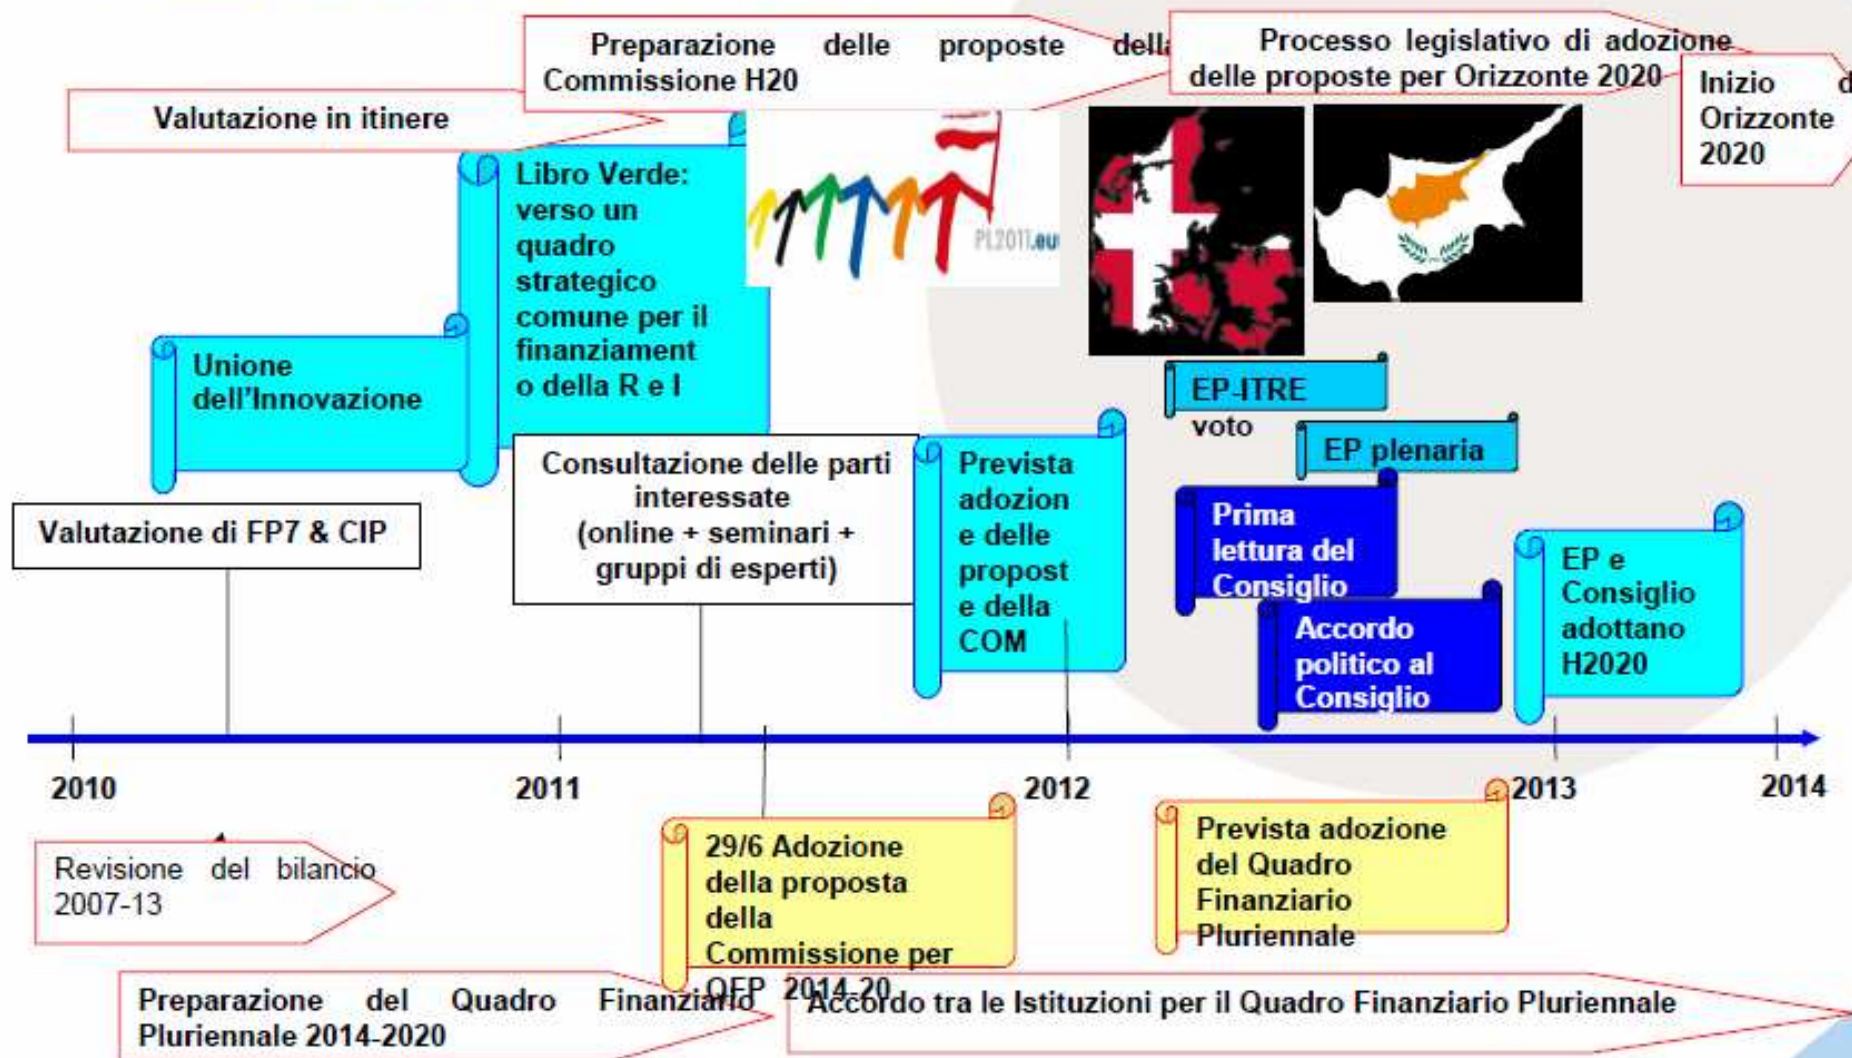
Preparazione delle proposte della Commissione H20

Processo legislativo di adozione delle proposte per Orizzonte 2020

Inizio d Orizzonte 2020

Valutazione in itinere

Libro Verde: verso un quadro strategico comune per il finanziamento della R e I

PL2011.eu

Unione dell'Innovazione

EP-ITRE voto

EP plenaria

Valutazione di FP7 & CIP

Consultazione delle parti interessate (online + seminari + gruppi di esperti)

Prevista adozion e delle propost e della COM

Prima lettura del Consiglio

Accordo politico al Consiglio

EP e Consiglio adottano H2020

2010

2011

2012

2013

2014

Revisione del bilancio 2007-13

29/6 Adozione della proposta della Commissione per QFP 2014-20

Prevista adozione del Quadro Finanziario Pluriennale

Preparazione del Quadro Finanziario Pluriennale 2014-2020

Accordo tra le Istituzioni per il Quadro Finanziario Pluriennale